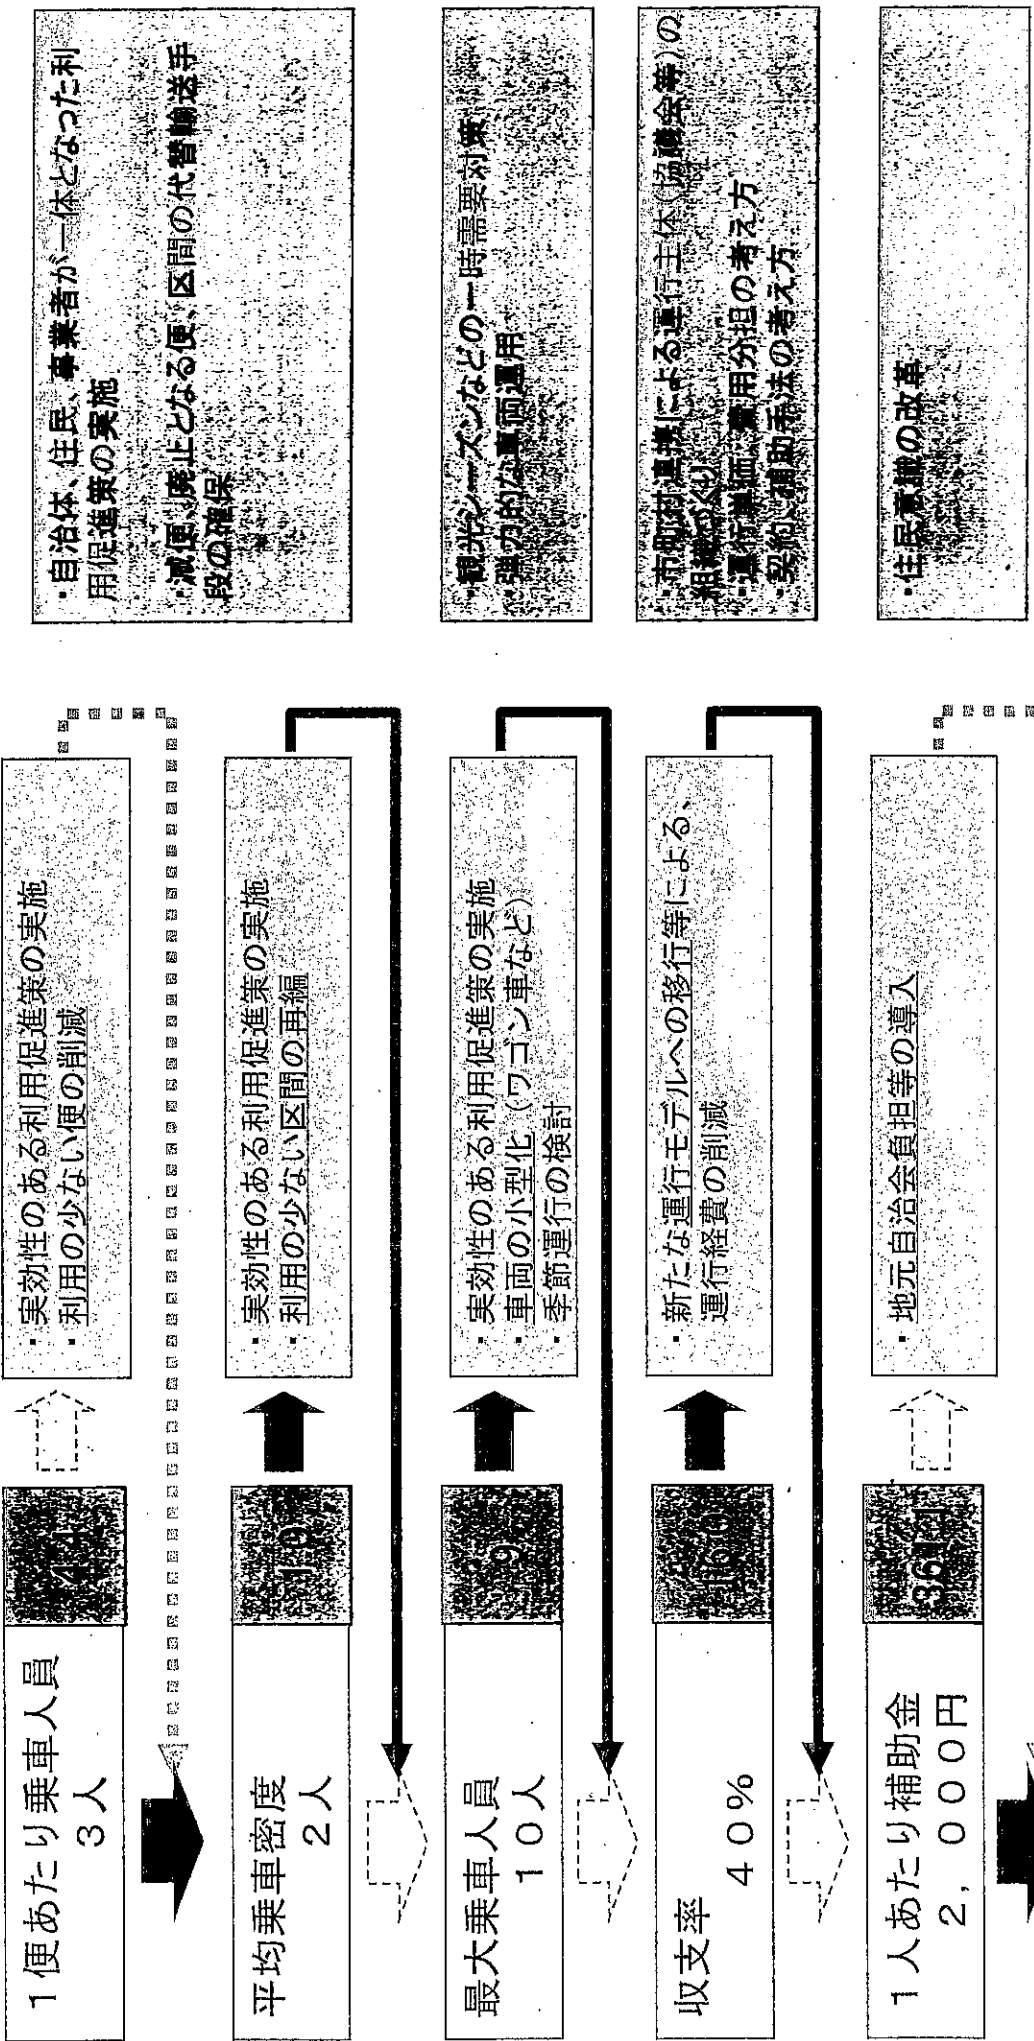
1便あたり乗車人員
3人

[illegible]

・実効性のある利用促進策の実施
・利用の少ない便の削減

・自治体、住民、事業者が一体となった利用促進策の実施
・減便、廃止となる便、区間の代替輸送手段の確保

平均乗車密度
2人

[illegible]

・実効性のある利用促進策の実施
・利用の少ない区間の再編

最大乗車人員
10人

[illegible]

・実効性のある利用促進策の実施
・車両の小型化（ワゴン車など）
・季節運行の検討

・観光シーズンなどの一時需要対策
・弾力的な車両運用

収支率
40％

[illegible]

・新たな運行モデルへの移行等による、運行経費の削減

・市町村連携による運行主体（協議会等）の組織化
・運行単価、費用分担の考え方
・契約、補助手法の考え方

1人あたり補助金
2，000円

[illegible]

・地元自治会負担等の導入

・住民意識の改革